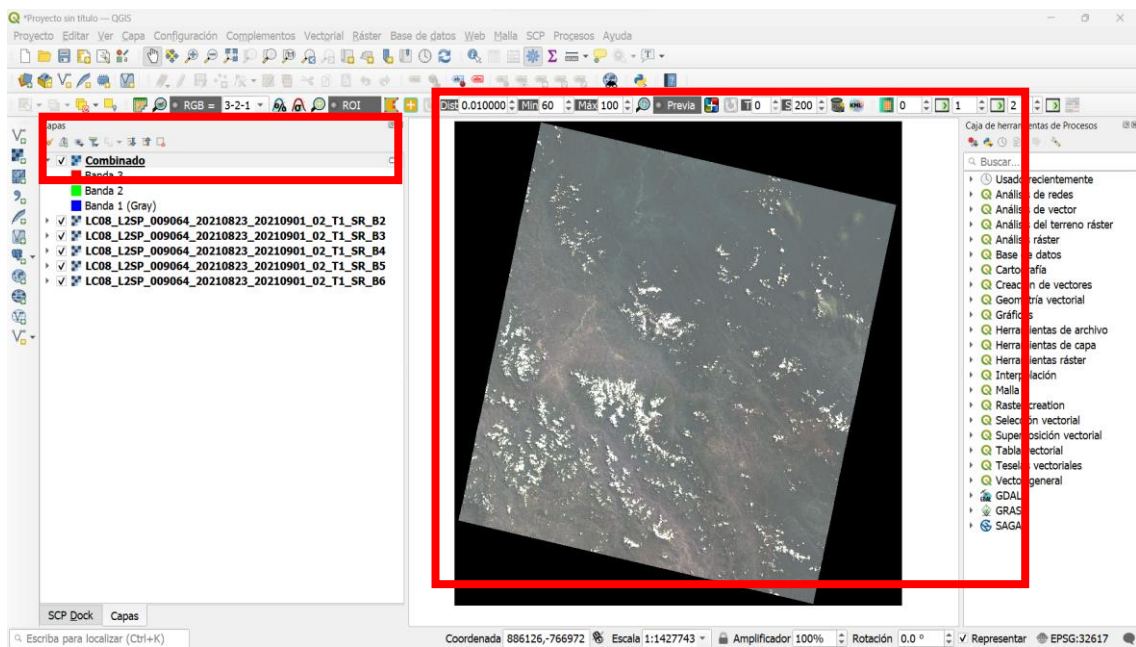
*Proyecto sin título — QGIS

Proyecto Editar Ver Capa Configuración Complementos Vectorial Ráster Base de datos Web Malla SCP Procesos Ayuda

RGB = 3-2-1 ROI

Dist 0.010000 Min 60 Max 100 Previa T 0 S 200 0 1 2

Capas

Combinado
Banda 3
Banda 2
Banda 1 (Gray)
LC08_L2SP_009064_20210823_20210901_02_T1_SR_B2
LC08_L2SP_009064_20210823_20210901_02_T1_SR_B3
LC08_L2SP_009064_20210823_20210901_02_T1_SR_B4
LC08_L2SP_009064_20210823_20210901_02_T1_SR_B5
LC08_L2SP_009064_20210823_20210901_02_T1_SR_B6

SCP Dock Capas

Caja de herra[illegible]entas de Procesos

Buscar...
Usado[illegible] recientemente
Análi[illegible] de redes
Anális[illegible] de vector
Anális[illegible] del terreno ráster
Anális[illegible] ráster
Base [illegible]e datos
Carto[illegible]afía
Creac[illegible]n de vectores
Geom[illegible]tría vectorial
Gráfic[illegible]s
Herra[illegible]ientas de archivo
Herra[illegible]ientas de capa
Herra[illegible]ientas ráster
Interp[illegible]lación
Malla
Raste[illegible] creation
Selecc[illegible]n vectorial
Super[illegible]osición vectorial
Tabla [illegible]ectorial
Tesela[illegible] vectoriales
Vecto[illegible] general
GDAL
GRAS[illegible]
SAGA

Escriba para localizar (Ctrl+K)

Coordenada 886126,-766972 Escala 1:1427743 Amplificador 100% Rotación 0.0 ° Representar EPSG:32617